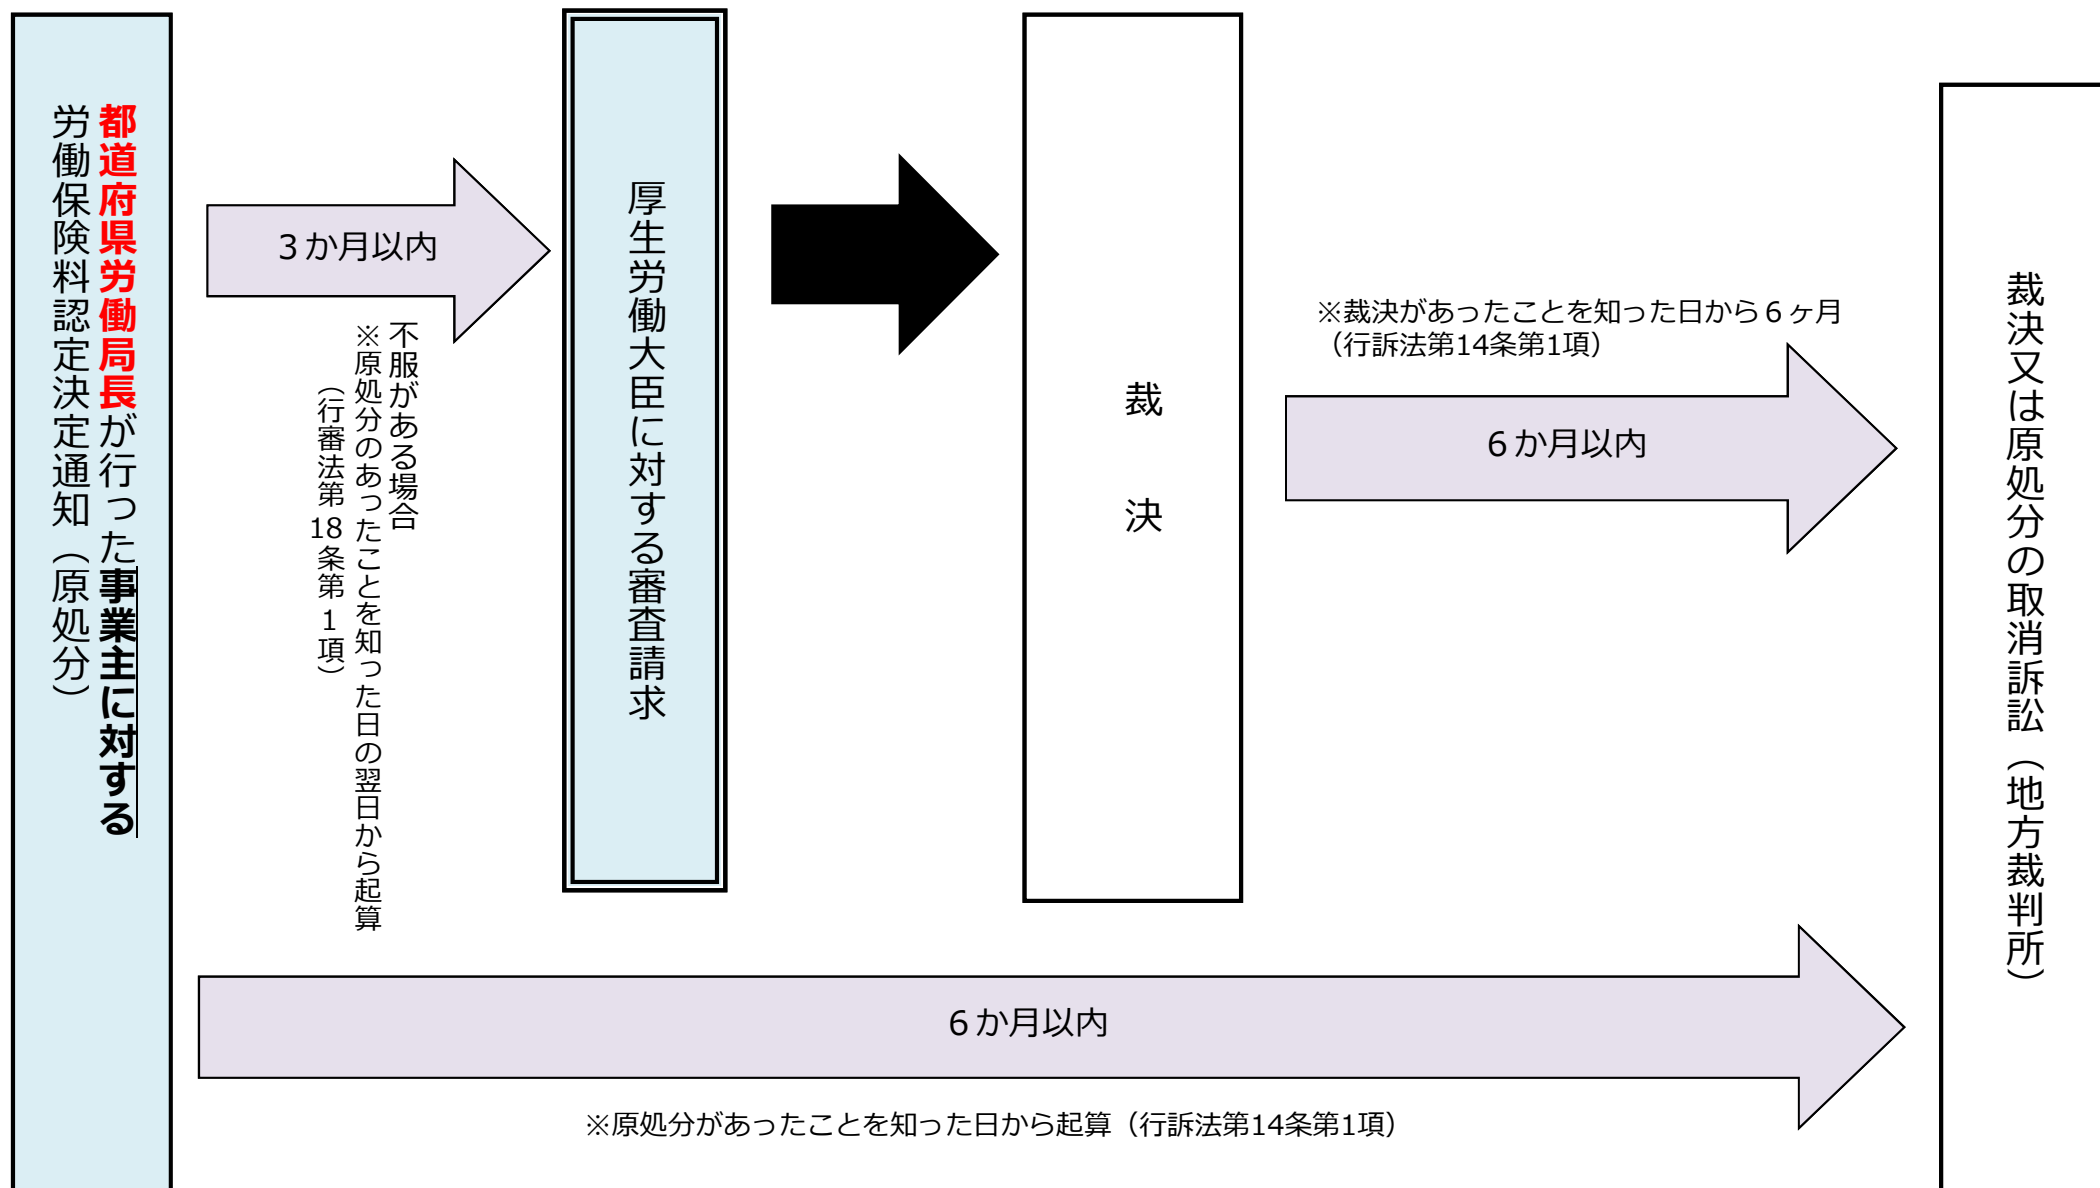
都道府県労働局長が行った事業主に対する労働保険料認定決定通知（原処分）

3か月以内

不服がある場合
※原処分のあったことを知った日の翌日から起算
（行審法第18条第1項）

厚生労働大臣に対する審査請求

裁　決

※裁決があったことを知った日から６ヶ月（行訴法第14条第1項）

6か月以内

裁決又は原処分の取消訴訟（地方裁判所）

6か月以内

※原処分があったことを知った日から起算（行訴法第14条第1項）